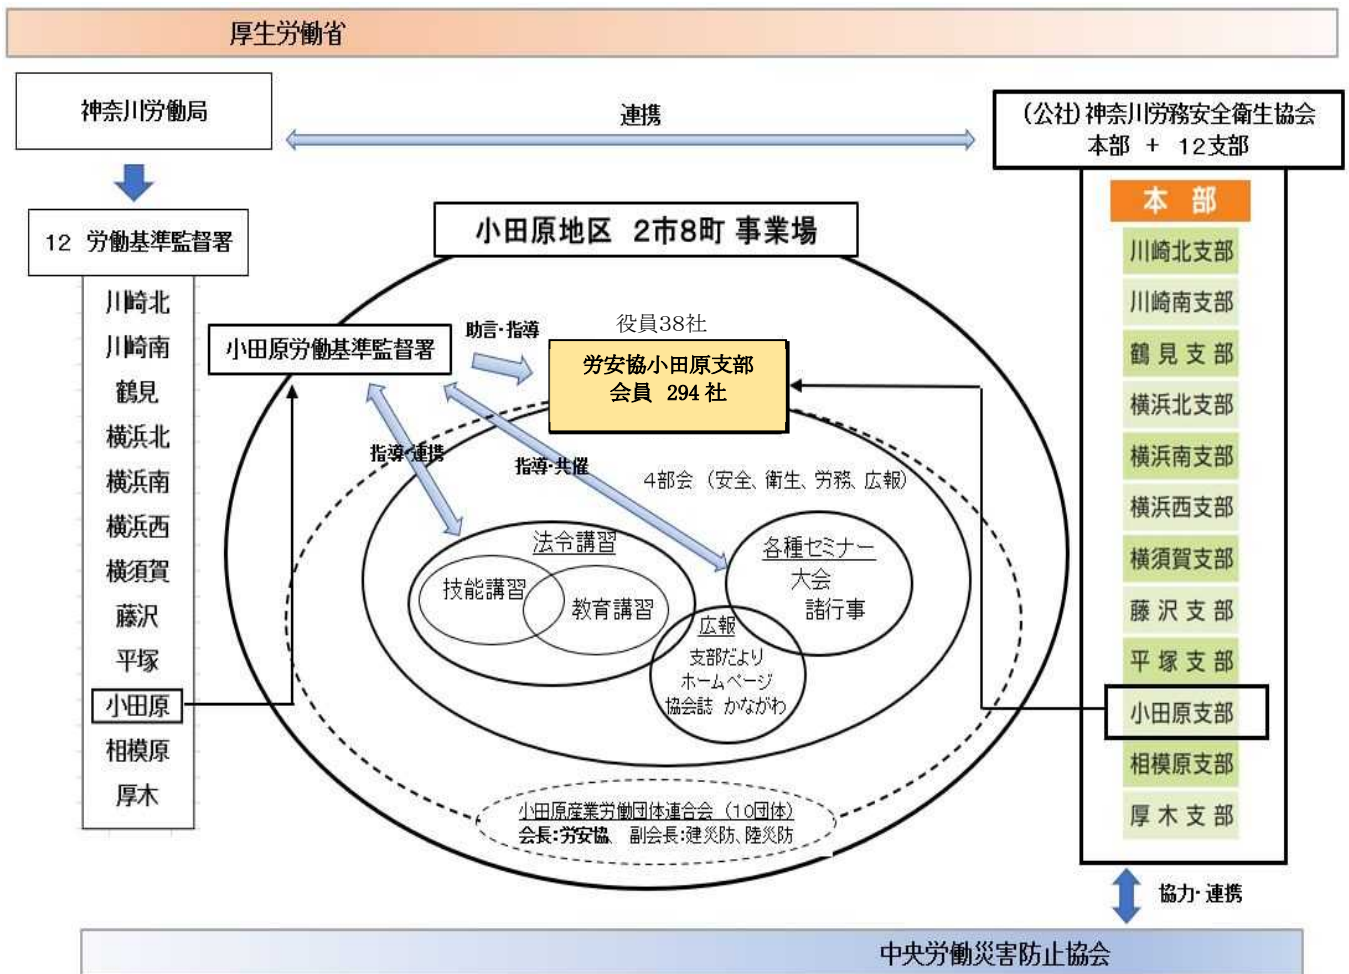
厚生労働省

神奈川労働局

連携

(公社) 神奈川労務安全衛生協会
本部 + 12支部

12 労働基準監督署

川崎北
川崎南
鶴見
横浜北
横浜南
横浜西
横須賀
藤沢
平塚
小田原
相模原
厚木

小田原地区 2市8町 事業場

小田原労働基準監督署

助言・指導

役員38社

労安協小田原支部
会員 294 社

指導・連携

指導・共催

4部会 (安全、衛生、労務、広報)

法令講習
技能講習
教育講習

各種セミナー
大会
諸行事

広報
支部だより
ホームページ
協会誌 かながわ

小田原産業労働団体連合会 (10団体)
会長:労安協、 副会長:建災防、陸災防

本 部
川崎北支部
川崎南支部
鶴 見 支 部
横浜北支部
横浜南支部
横浜西支部
横須賀支部
藤 沢 支 部
平 塚 支 部
小田原支部
相模原支部
厚 木 支 部

協力・連携

中央労働災害防止協会